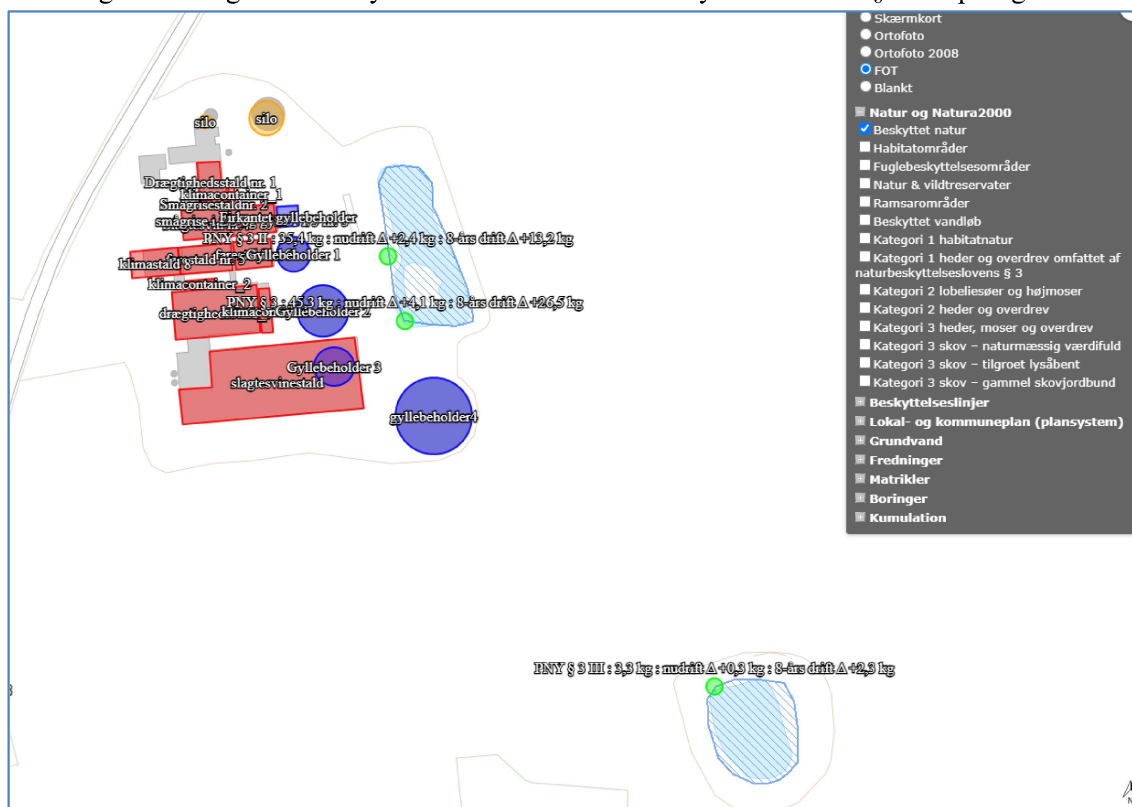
silo
silo
Drægtighedsstald nr. 1
klimacontainer_1
Smågrisestaldnr. 2
smågrise
Firkantet gyllebeholder
PNY § 3 II : 35,4 kg : nudrift Δ +2,4 kg : 8-års drift Δ +13,2 kg
klimastald
stald nr. 3
Gyllebeholder 1
klimacontainer_2
PNY § 3 : 45,3 kg : nudrift Δ +4,1 kg : 8-års drift Δ +26,5 kg
drægtighed
klimacon
Gyllebeholder 2
Gyllebeholder 3
slagtesvinestald
gyllebeholder4
PNY § 3 III : 3,3 kg : nudrift Δ +0,3 kg : 8-års drift Δ +2,3 kg

Skærmkort
Ortofoto
Ortofoto 2008
FOT
Blankt
Natur og Natura2000
Beskyttet natur
Habitatområder
Fuglebeskyttelsesområder
Natur & vildtreservater
Ramsarområder
Beskyttet vandløb
Kategori 1 habitatnatur
Kategori 1 heder og overdrev omfattet af naturbeskyttelseslovens § 3
Kategori 2 lobeliesøer og højmoser
Kategori 2 heder og overdrev
Kategori 3 heder, moser og overdrev
Kategori 3 skov – naturmæssig værdifuld
Kategori 3 skov – tilgroet lysåbent
Kategori 3 skov – gammel skovjordbund
Beskyttelseslinjer
Lokal- og kommuneplan (plansystem)
Grundvand
Fredninger
Matrikler
Boringer
Kumulation